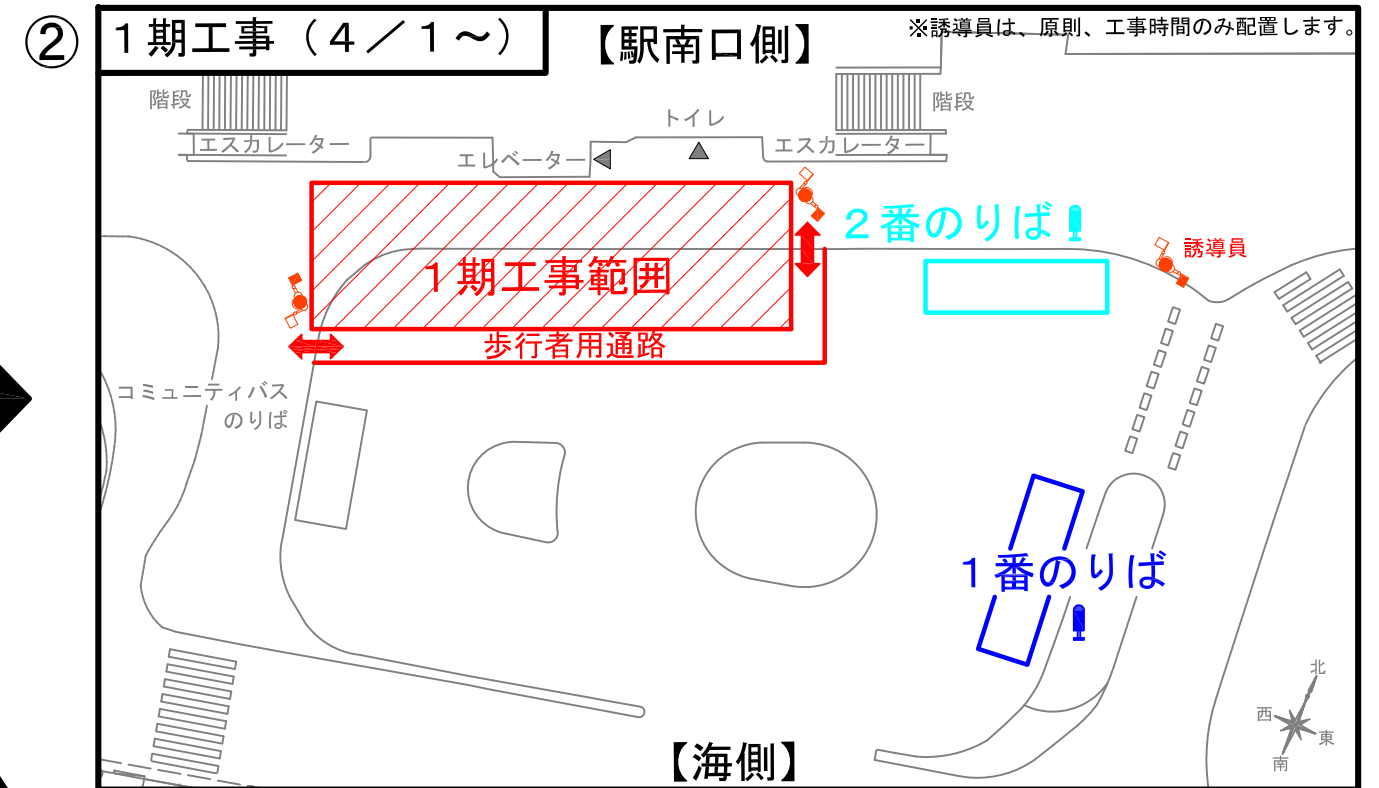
②
１期工事（４／１～）
【駅南口側】
※誘導員は、原則、工事時間のみ配置します。
階段
階段
トイレ
エスカレーター
エスカレーター
エレベーター
２番のりば
誘導員
１期工事範囲
歩行者用通路
コミュニティバス
のりば
１番のりば
北
西
東
南
【海側】